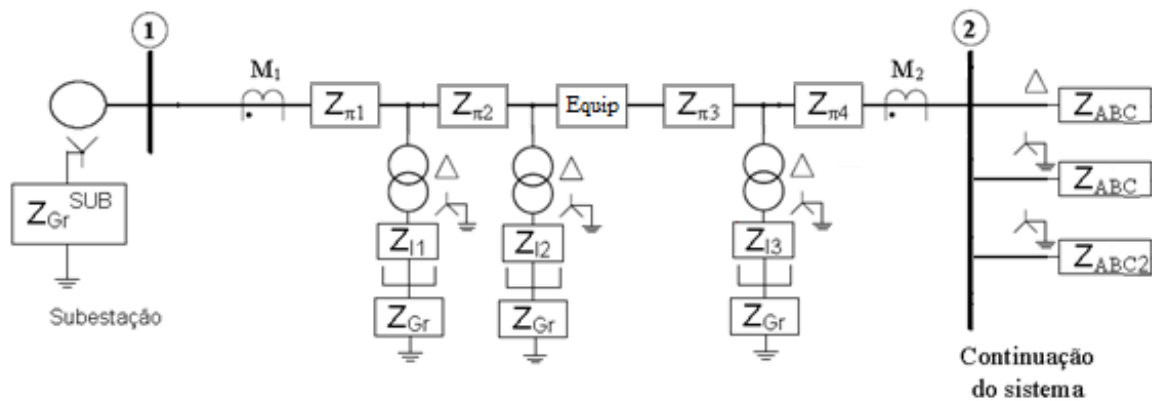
1

2

$M_1$

$Z_{\pi1}$

$Z_{\pi2}$

Equip

$Z_{\pi3}$

$Z_{\pi4}$

$M_2$

$\Delta$

$Z_{ABC}$

$Z_{ABC}$

$Z_{ABC2}$

$\Delta$

$\Delta$

$\Delta$

$Z_{Gr}^{SUB}$

$Z_{l1}$

$Z_{l2}$

$Z_{l3}$

$Z_{Gr}$

$Z_{Gr}$

$Z_{Gr}$

Subestação

Continuação do sistema